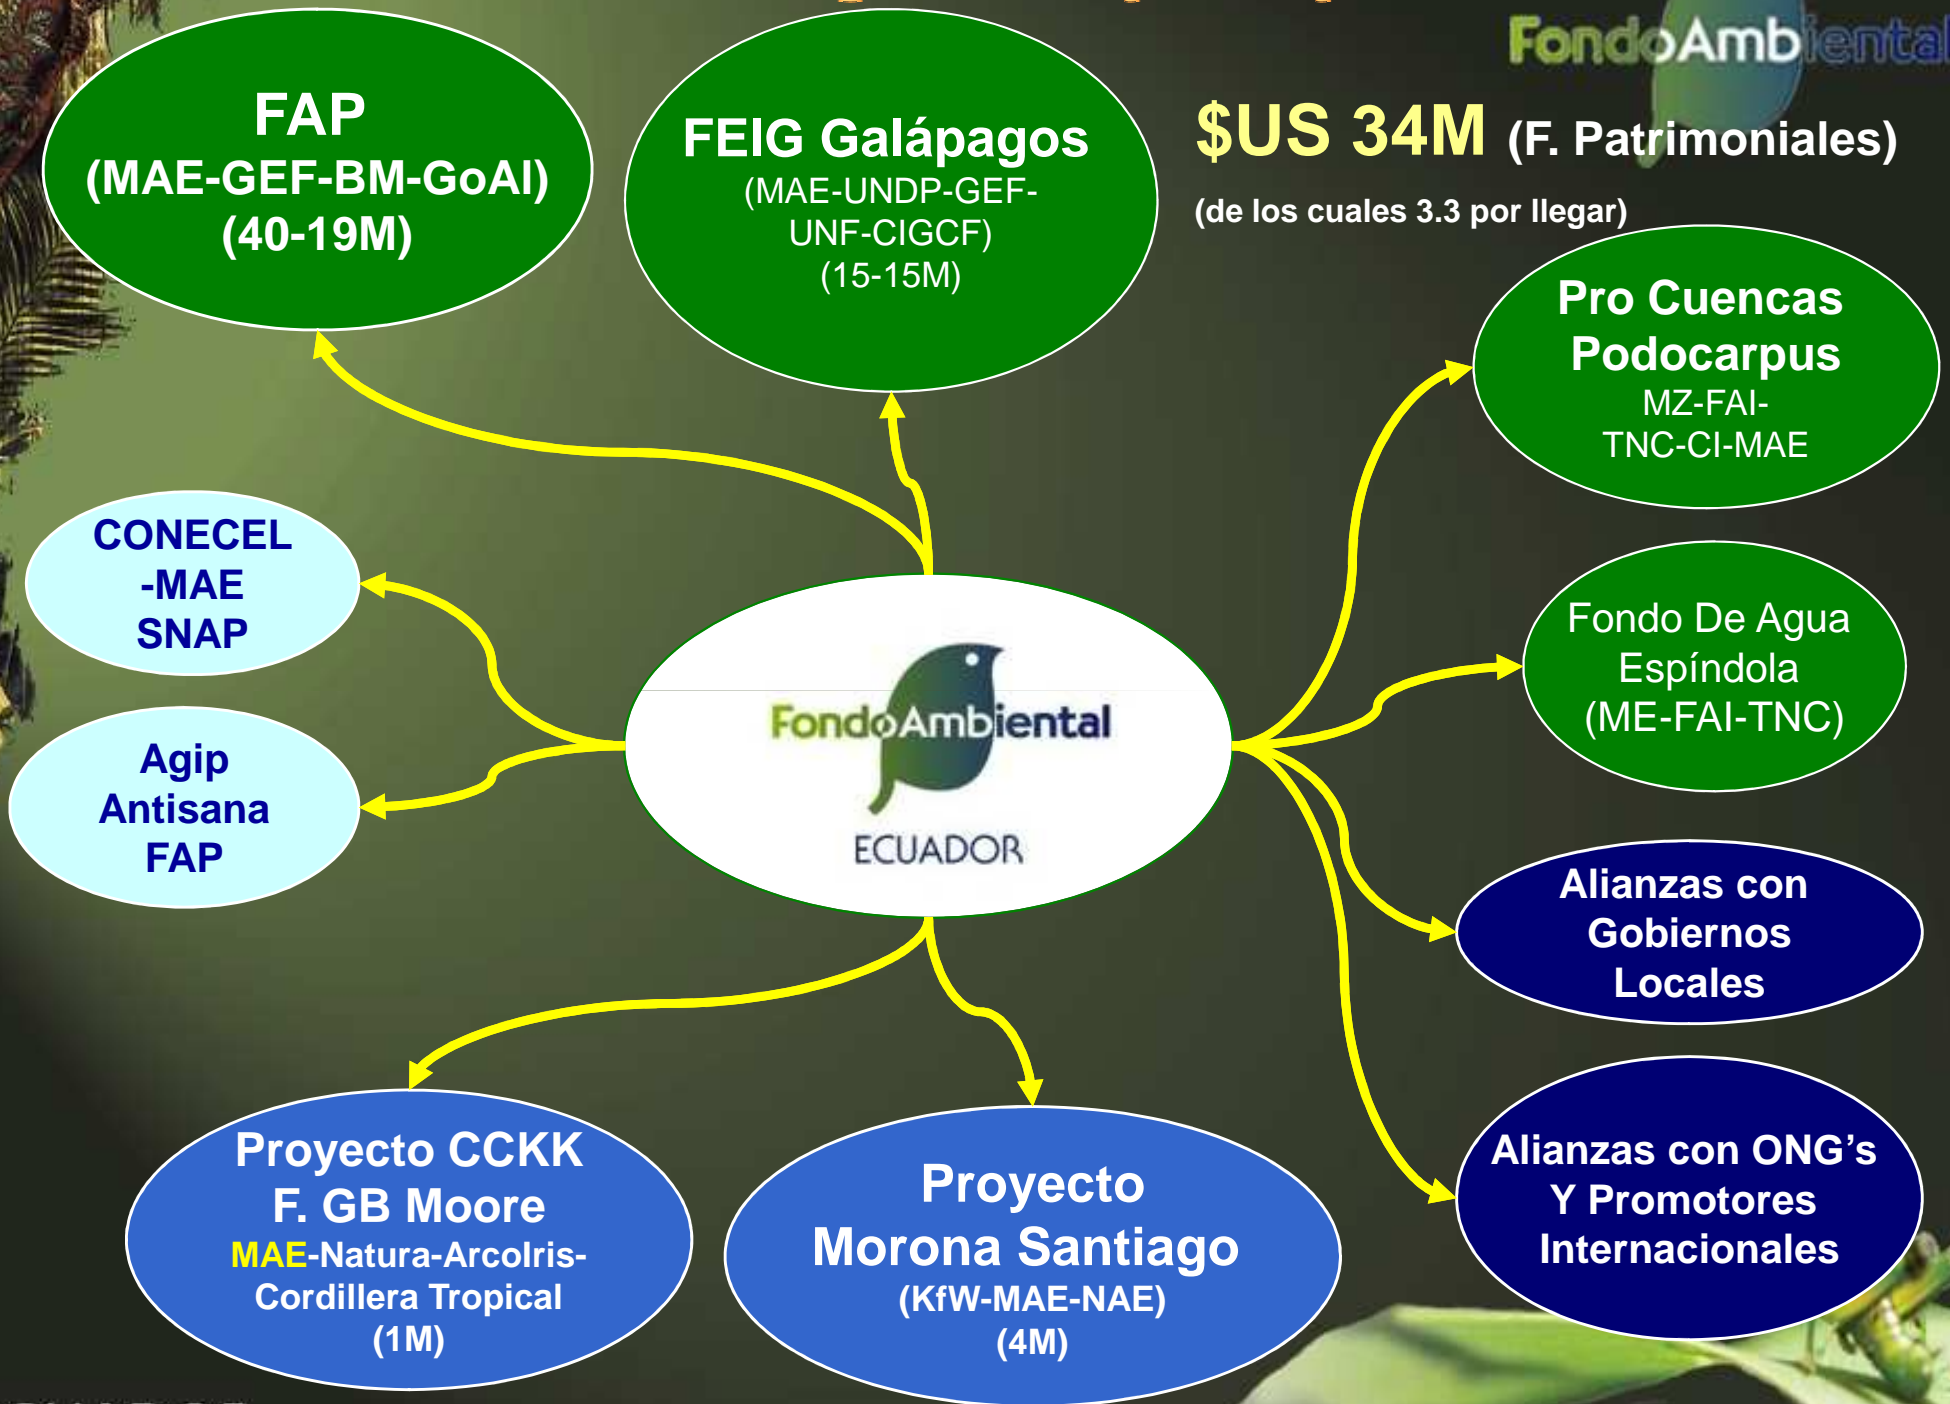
FondoAmbiental

FAP
(MAE-GEF-BM-GoAl)
(40-19M)

FEIG Galápagos
(MAE-UNDP-GEF-UNF-CIGCF)
(15-15M)

$US 34M (F. Patrimoniales)
(de los cuales 3.3 por llegar)

Pro Cuencas Podocarpus
MZ-FAI-TNC-CI-MAE

CONECEL -MAE SNAP

Agip Antisana FAP

FondoAmbiental
ECUADOR

Fondo De Agua Espíndola (ME-FAI-TNC)

Alianzas con Gobiernos Locales

Alianzas con ONG's Y Promotores Internacionales

Proyecto CCKK
F. GB Moore
MAE-Natura-Arcolris-Cordillera Tropical
(1M)

Proyecto Morona Santiago
(KfW-MAE-NAE)
(4M)